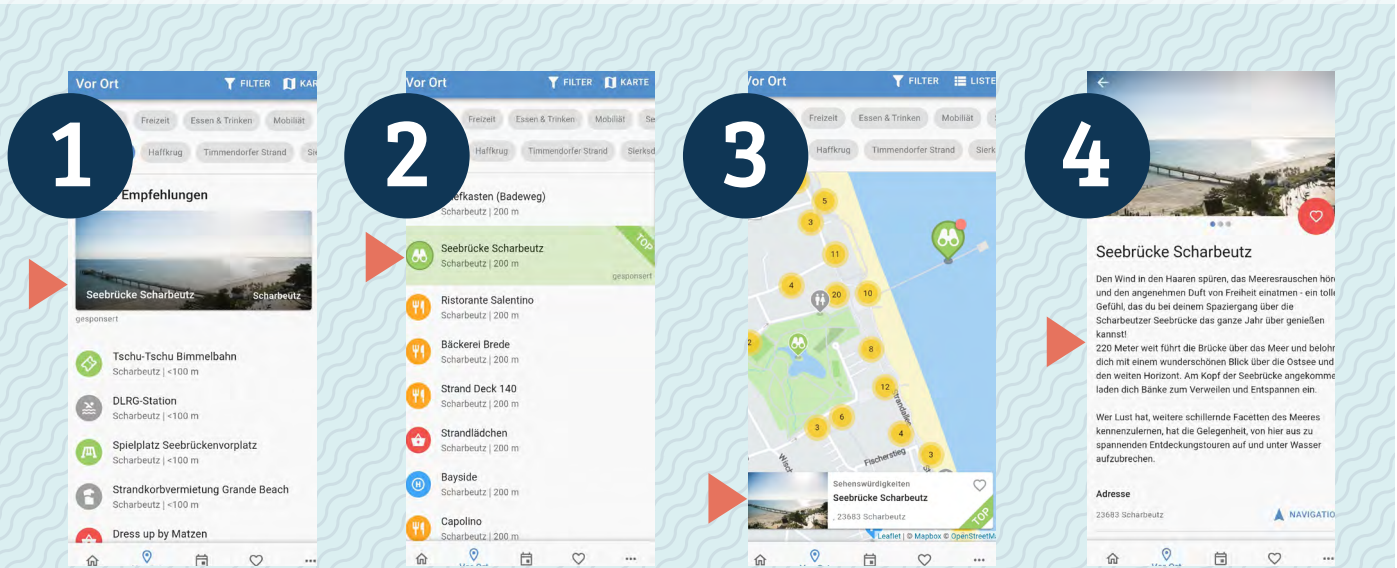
1

Vor Ort FILTER KAR

Freizeit Essen & Trinken Mobilität

Haffkrug Timmendorfer Strand Sierk

Empfehlungen

Seebrücke Scharbeutz Scharbeutz

gesponsert

Tschu-Tschu Bimmelbahn
Scharbeutz | <100 m

DLRG-Station
Scharbeutz | <100 m

Spielplatz Seebrückenvorplatz
Scharbeutz | <100 m

Strandkorbvermietung Grande Beach
Scharbeutz | <100 m

Dress up by Matzen

2

Vor Ort FILTER KARTE

Freizeit Essen & Trinken Mobiliät Se

Haffkrug Timmendorfer Strand Sierksd

iefkasten (Badeweg)
Scharbeutz | 200 m

Seebrücke Scharbeutz
Scharbeutz | 200 m
TOP
gesponsert

Ristorante Salentino
Scharbeutz | 200 m

Bäckerei Brede
Scharbeutz | 200 m

Strand Deck 140
Scharbeutz | 200 m

Strandlädchen
Scharbeutz | 200 m

Bayside
Scharbeutz | 200 m

Capolino
Scharbeutz | 200 m

Vor Ort

3

Vor Ort FILTER LISTE

Freizeit Essen & Trinken Mobilität

Haffkrug Timmendorfer Strand Sierk

5 3 11 4 20 10 2 8 12 6 3 4 3

Strandallee Fischersteg

Sehenswürdigkeiten
Seebrücke Scharbeutz
, 23683 Scharbeutz
TOP

Leaflet | © Mapbox © OpenStreetM

4

Seebrücke Scharbeutz

Den Wind in den Haaren spüren, das Meeresrauschen hör und den angenehmen Duft von Freiheit einatmen - ein tolle Gefühl, das du bei deinem Spaziergang über die Scharbeutzer Seebrücke das ganze Jahr über genießen kannst!
220 Meter weit führt die Brücke über das Meer und belohn dich mit einem wunderschönen Blick über die Ostsee und den weiten Horizont. Am Kopf der Seebrücke angekomme laden dich Bänke zum Verweilen und Entspannen ein.

Wer Lust hat, weitere schillernde Facetten des Meeres kennenzulernen, hat die Gelegenheit, von hier aus zu spannenden Entdeckungstouren auf und unter Wasser aufzubrechen.

Adresse

23683 Scharbeutz NAVIGATIO

Vor Ort